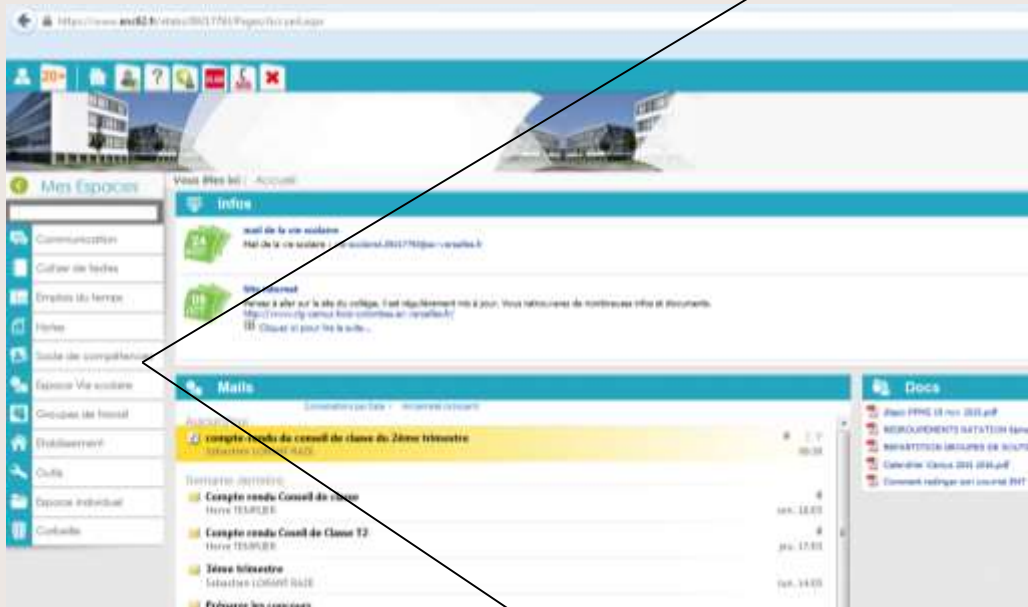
https://www.ent92.fr/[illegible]

Mes Espaces

Communication

Cahier de textes

Emplois du temps

Notes

Socle de compétences

Espace Vie scolaire

Groupes de travail

Etablissement

Outils

Espace individuel

Corbeille

Vous êtes ici : Accueil

Infos

mail de la vie scolaire

Mail de la vie scolaire : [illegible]

Site internet

Pensez à aller sur le site du collège, il est régulièrement mis à jour. Vous retrouverez de nombreuses infos et documents.

http://www.clg-camus-bois-colombes.ac-versailles.fr/

Cliquez ici pour lire la suite...

Mails

compte-rendu du conseil de classe du 2ème trimestre

Sebastien LORANT RAZE

Semaine dernière

Compte rendu Conseil de classe

Herve TEMPLIER

Compte rendu Conseil de Classe T2

Herve TEMPLIER

2ème trimestre

Sebastien LORANT RAZE

Préparer les concours

Docs

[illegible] PPMS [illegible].pdf

REGROUPEMENTS NATATION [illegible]

REPARTITION GROUPES DE SOUTI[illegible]

Calendrier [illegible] 2015-2016.pdf

Comment rediriger son courriel ENT